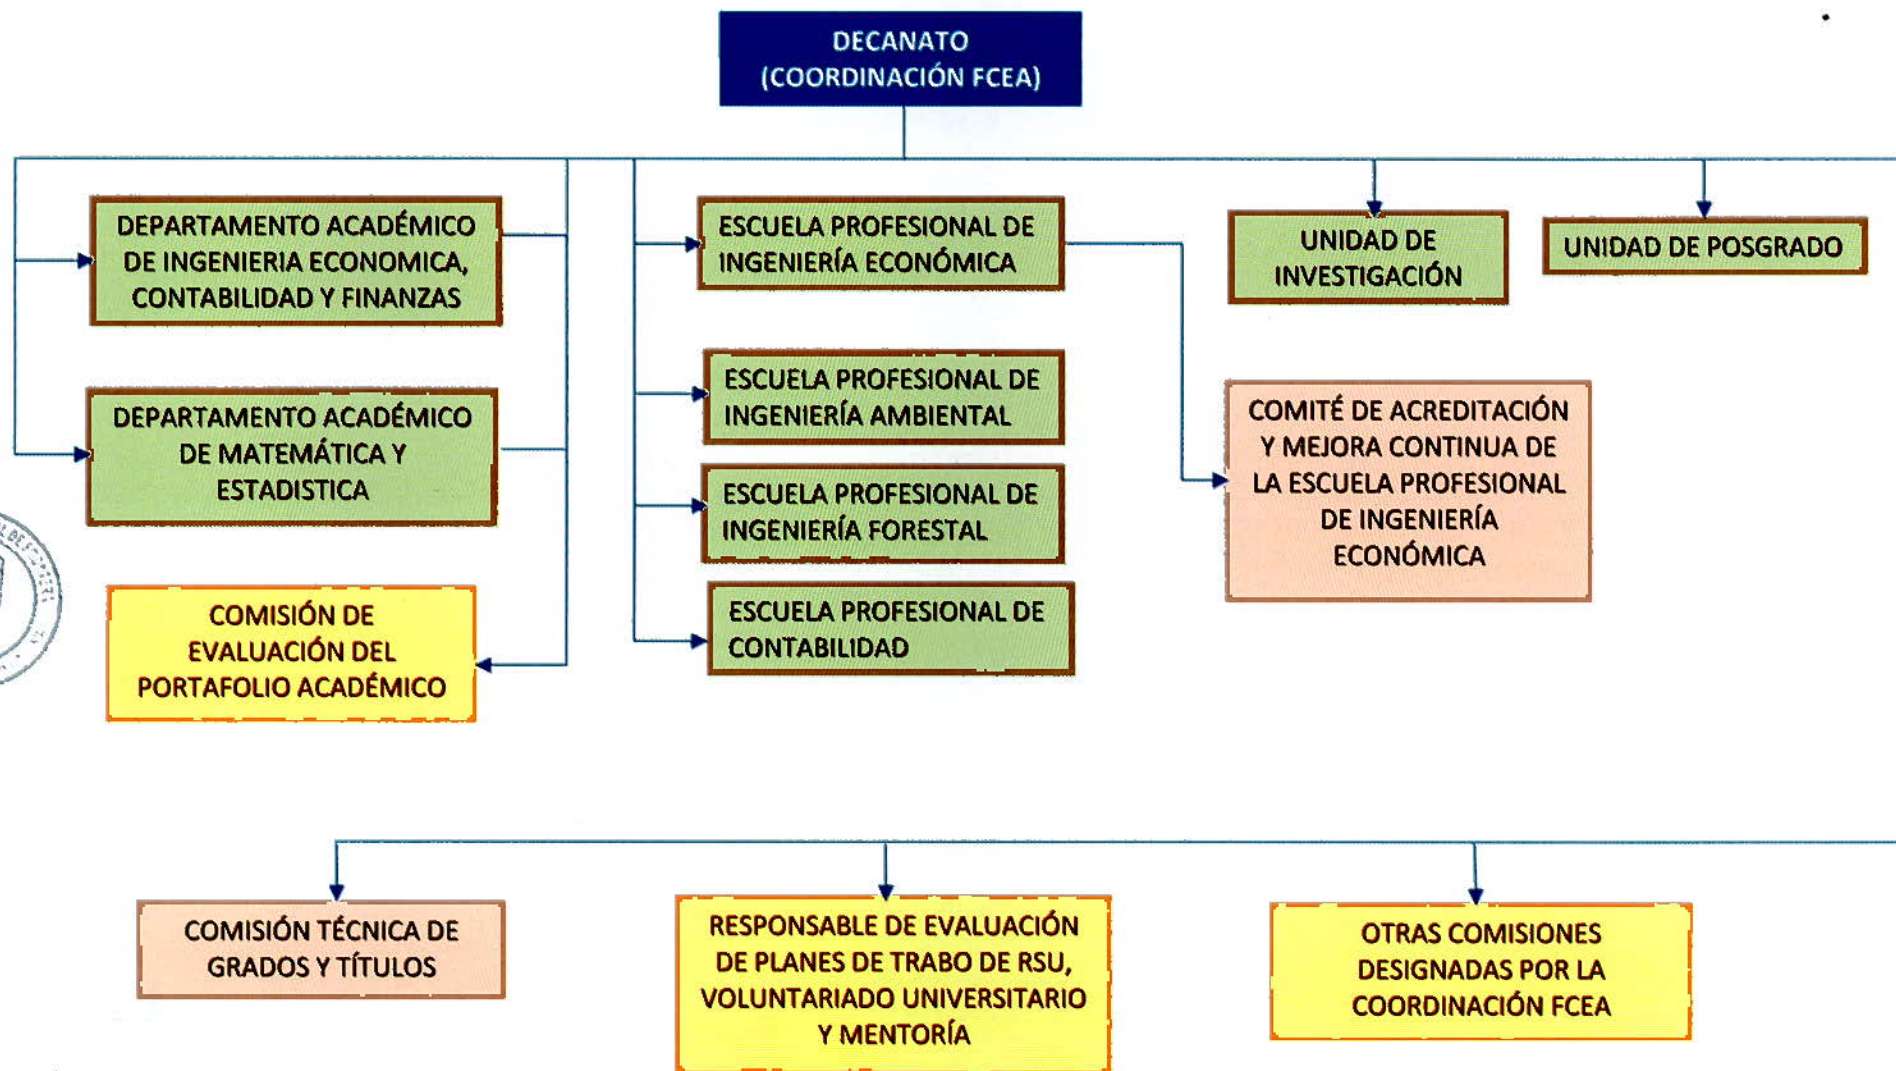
DECANATO
(COORDINACIÓN FCEA)

DEPARTAMENTO ACADÉMICO DE INGENIERIA ECONOMICA, CONTABILIDAD Y FINANZAS

DEPARTAMENTO ACADÉMICO DE MATEMÁTICA Y ESTADISTICA

COMISIÓN DE EVALUACIÓN DEL PORTAFOLIO ACADÉMICO

ESCUELA PROFESIONAL DE INGENIERÍA ECONÓMICA

ESCUELA PROFESIONAL DE INGENIERÍA AMBIENTAL

ESCUELA PROFESIONAL DE INGENIERÍA FORESTAL

ESCUELA PROFESIONAL DE CONTABILIDAD

UNIDAD DE INVESTIGACIÓN

UNIDAD DE POSGRADO

COMITÉ DE ACREDITACIÓN Y MEJORA CONTINUA DE LA ESCUELA PROFESIONAL DE INGENIERÍA ECONÓMICA

COMISIÓN TÉCNICA DE GRADOS Y TÍTULOS

RESPONSABLE DE EVALUACIÓN DE PLANES DE TRABO DE RSU, VOLUNTARIADO UNIVERSITARIO Y MENTORÍA

OTRAS COMISIONES DESIGNADAS POR LA COORDINACIÓN FCEA